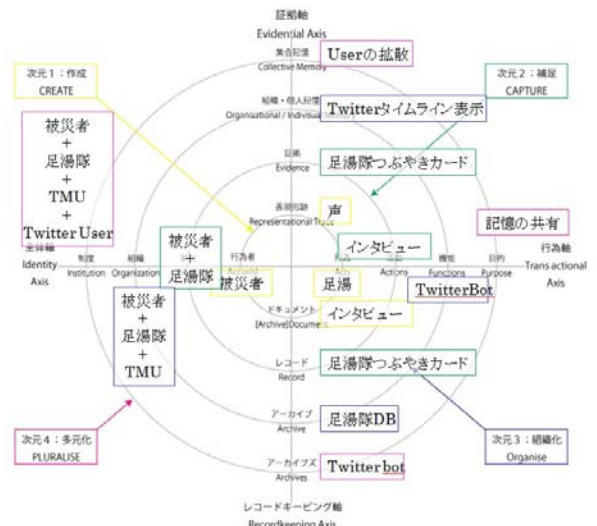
証拠軸
Evidential Axis

集合記憶
Collective Memory

Userの拡散

次元1：作成
CREATE

次元2：補足
CAPTURE

組織・個人記憶
Organisational / Individual Memory

Twitterタイムライン表示

被災者
+
足湯隊
+
TMU
+
Twitter User

証拠
Evidence

足湯隊つぶやきカード

表現痕跡
Representational Trace

声

記憶の共有

主体軸
Identity Axis

制度
Institution

組織
Organization

被災者
+
足湯隊

行為者
Actor

インタビュー

機能
Functions

目的
Purpose

行為軸
Transactional Axis

Acts

Actions

被災者

足湯

TwitterBot

被災者
+
足湯隊
+
TMU

ドキュメント
[Archive]Document

インタビュー

レコード
Record

足湯隊つぶやきカード

アーカイブ
Archive

足湯隊DB

次元4：多元化
PLURALISE

次元3：組織化
Organise

アーカイブズ
Archives

Twitter bot

レコードキーピング軸
Recordkeeping Axis